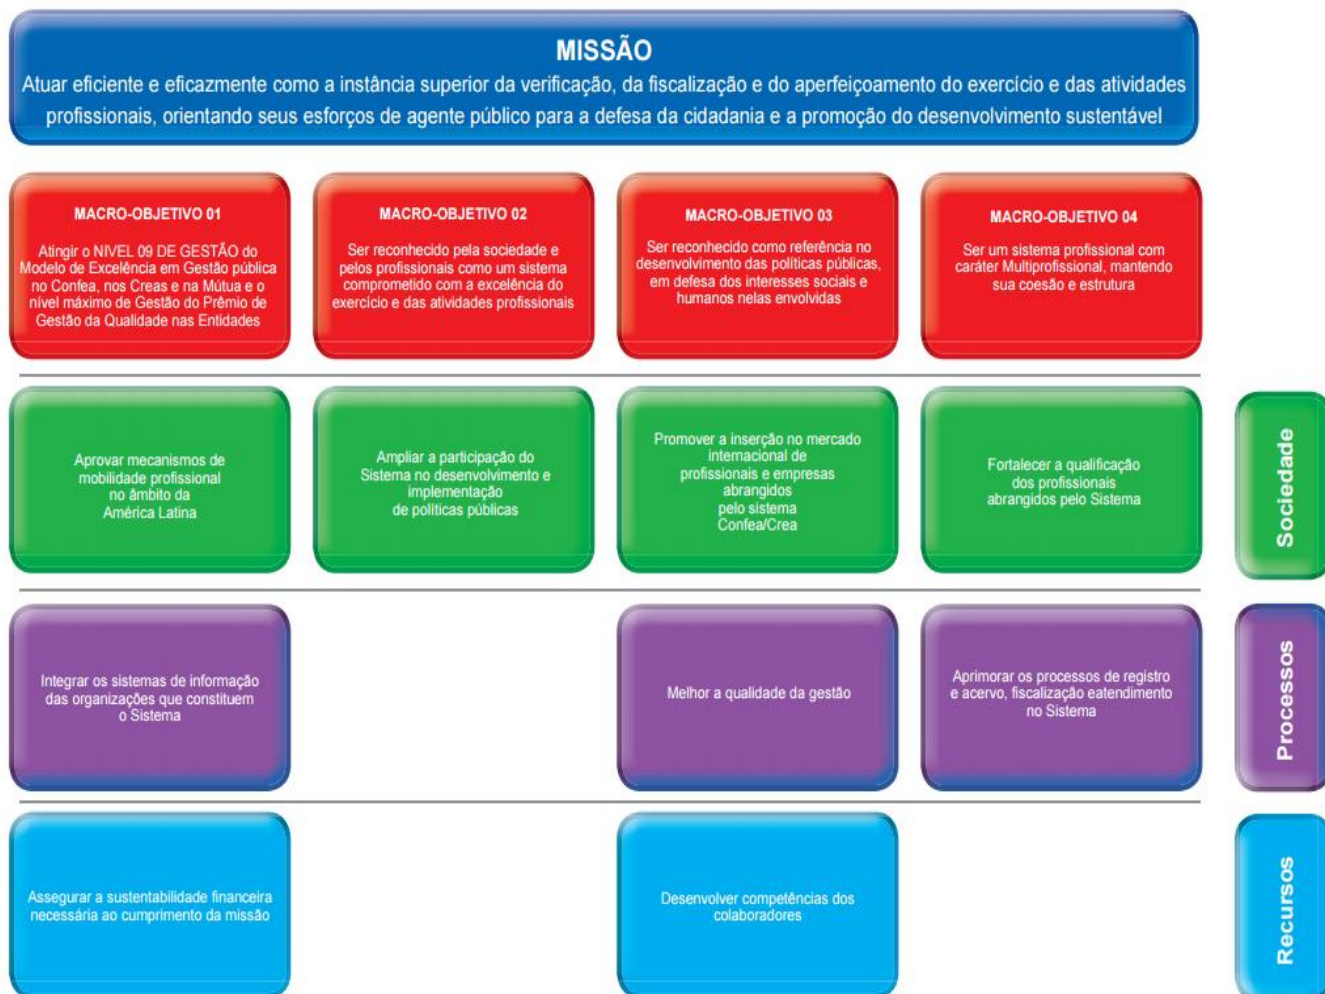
MISSÃO

Atuar eficiente e eficazmente como a instância superior da verificação, da fiscalização e do aperfeiçoamento do exercício e das atividades profissionais, orientando seus esforços de agente público para a defesa da cidadania e a promoção do desenvolvimento sustentável

MACRO-OBJETIVO 01

Atingir o NIVEL 09 DE GESTÃO do Modelo de Excelência em Gestão pública no Confea, nos Creas e na Mútua e o nível máximo de Gestão do Prêmio de Gestão da Qualidade nas Entidades

MACRO-OBJETIVO 02

Ser reconhecido pela sociedade e pelos profissionais como um sistema comprometido com a excelência do exercício e das atividades profissionais

MACRO-OBJETIVO 03

Ser reconhecido como referência no desenvolvimento das políticas públicas, em defesa dos interesses sociais e humanos nelas envolvidas

MACRO-OBJETIVO 04

Ser um sistema profissional com caráter Multiprofissional, mantendo sua coesão e estrutura

Aprovar mecanismos de mobilidade profissional no âmbito da América Latina

Ampliar a participação do Sistema no desenvolvimento e implementação de políticas públicas

Promover a inserção no mercado internacional de profissionais e empresas abrangidos pelo sistema Confea/Crea

Fortalecer a qualificação dos profissionais abrangidos pelo Sistema

Sociedade

Integrar os sistemas de informação das organizações que constituem o Sistema

Melhor a qualidade da gestão

Aprimorar os processos de registro e acervo, fiscalização eatendimento no Sistema

Processos

Assegurar a sustentabilidade financeira necessária ao cumprimento da missão

Desenvolver competências dos colaboradores

Recursos